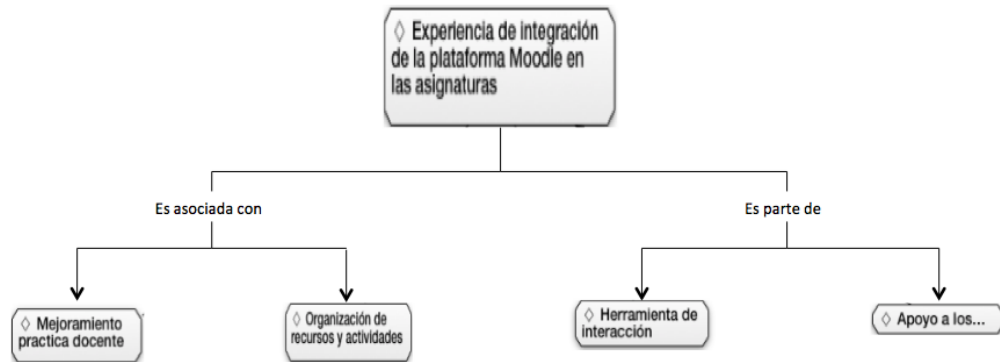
◊ Experiencia de integración de la plataforma Moodle en las asignaturas

Es asociada con

Es parte de

◊ Mejoramiento practica docente

◊ Organización de recursos y actividades

◊ Herramienta de interacción

◊ Apoyo a los...